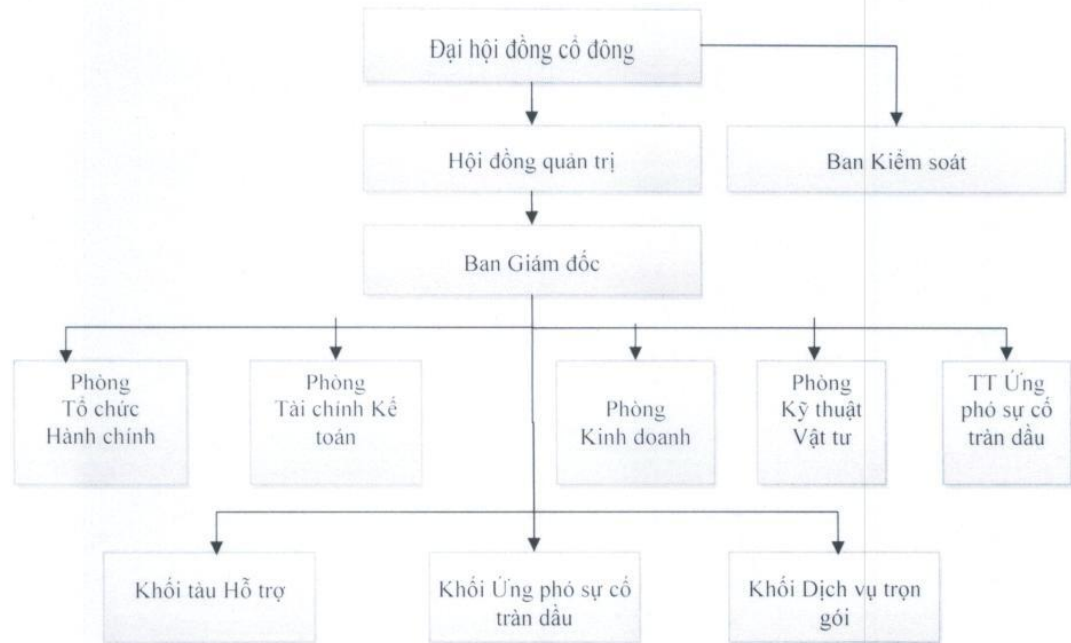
Đại hội đồng cổ đông

Hội đồng quản trị

Ban Kiểm soát

Ban Giám đốc

Phòng Tổ chức Hành chính

Phòng Tài chính Kế toán

Phòng Kinh doanh

Phòng Kỹ thuật Vật tư

TT Ứng phó sự cố tràn dầu

Khối tàu Hỗ trợ

Khối Ứng phó sự cố tràn dầu

Khối Dịch vụ trọn gói